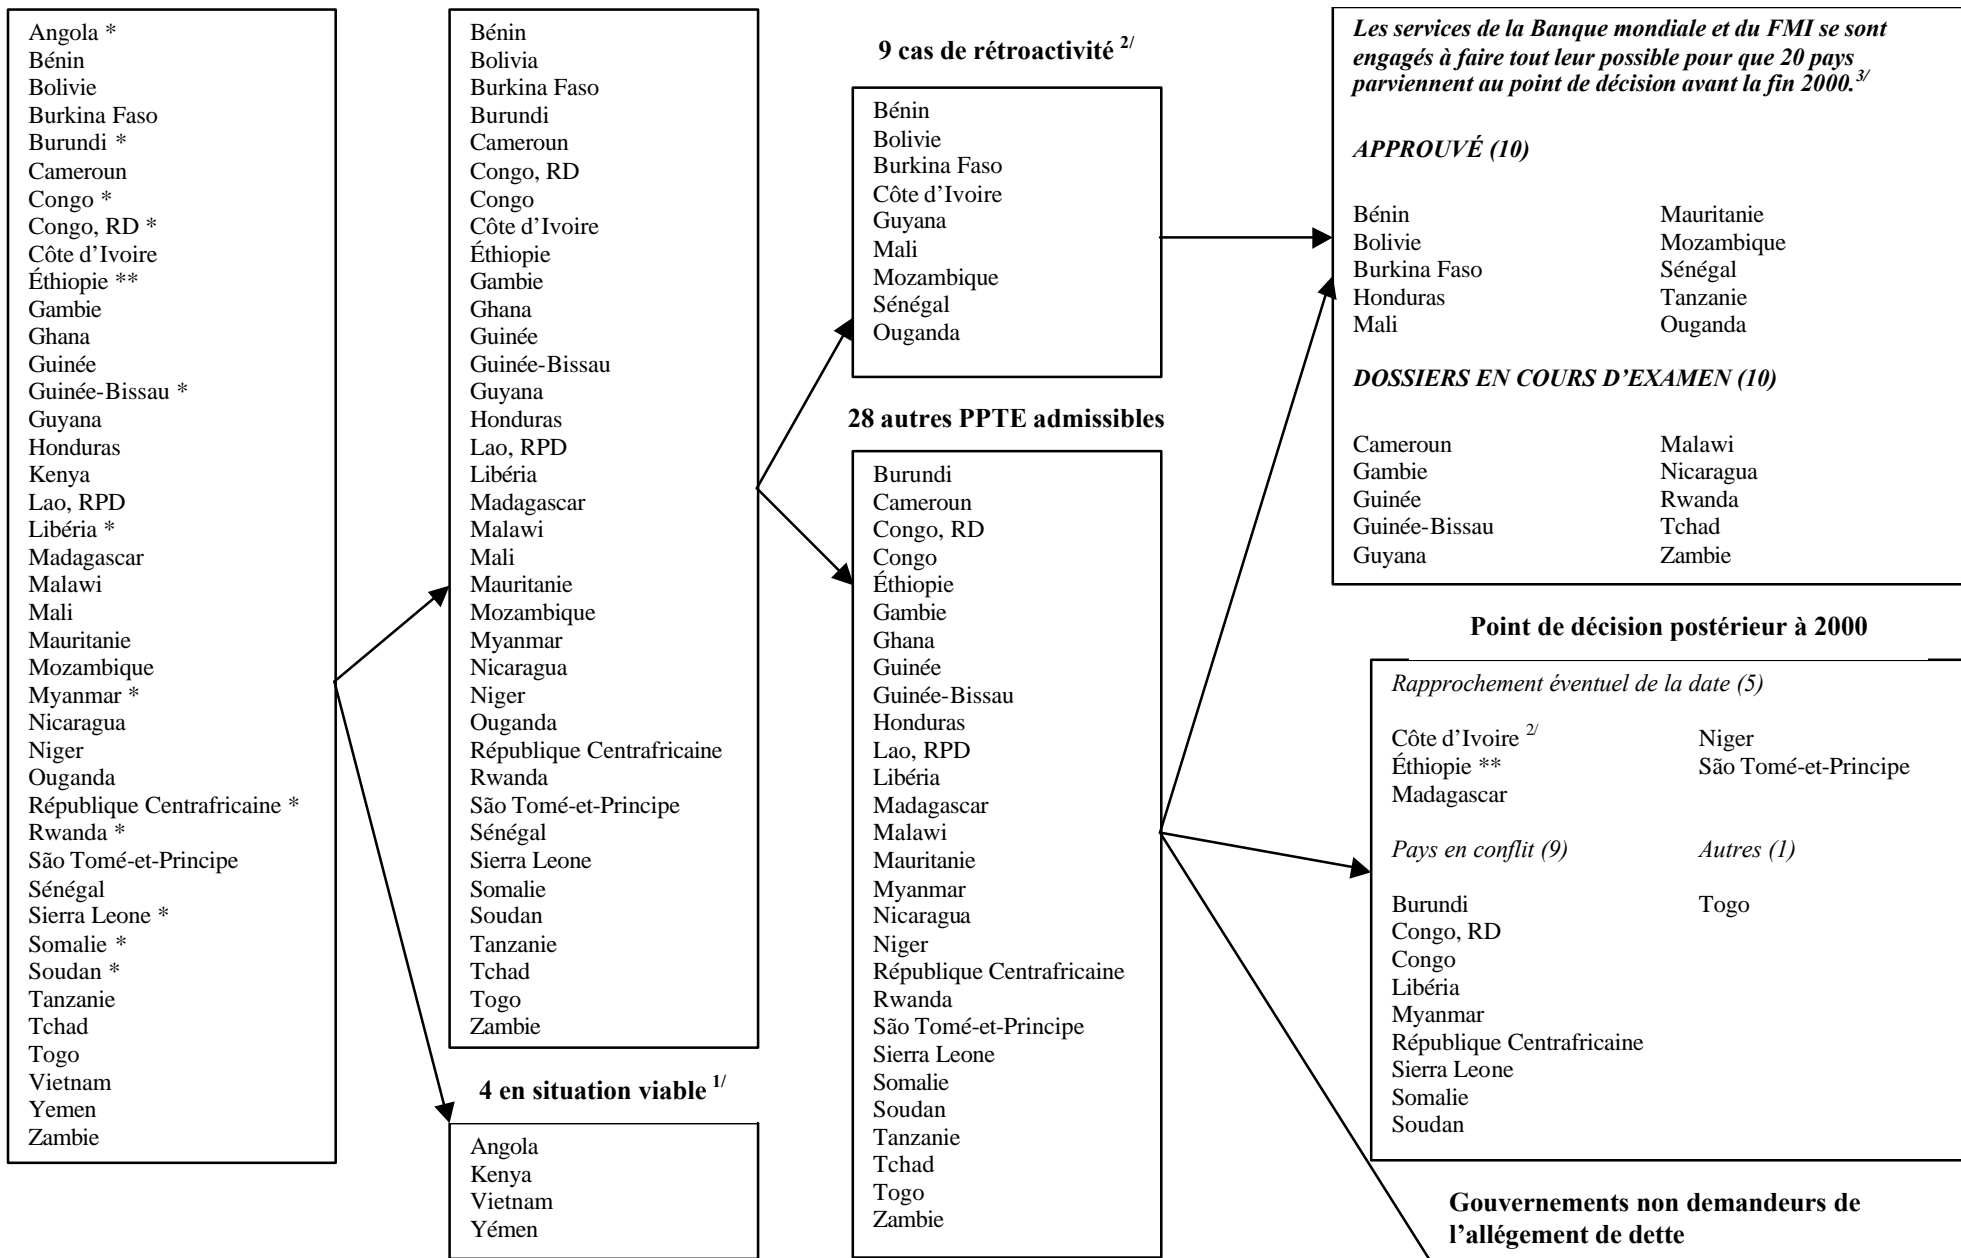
Angola *
Bénin
Bolivie
Burkina Faso
Burundi *
Cameroun
Congo *
Congo, RD *
Côte d'Ivoire
Éthiopie **
Gambie
Ghana
Guinée
Guinée-Bissau *
Guyana
Honduras
Kenya
Lao, RPD
Libéria *
Madagascar
Malawi
Mali
Mauritanie
Mozambique
Myanmar *
Nicaragua
Niger
Ouganda
République Centrafricaine *
Rwanda *
São Tomé-et-Principe
Sénégal
Sierra Leone *
Somalie *
Soudan *
Tanzanie
Tchad
Togo
Vietnam
Yemen
Zambie

Bénin
Bolivia
Burkina Faso
Burundi
Cameroun
Congo, RD
Congo
Côte d'Ivoire
Éthiopie
Gambie
Ghana
Guinée
Guinée-Bissau
Guyana
Honduras
Lao, RPD
Libéria
Madagascar
Malawi
Mali
Mauritanie
Mozambique
Myanmar
Nicaragua
Niger
Ouganda
République Centrafricaine
Rwanda
São Tomé-et-Principe
Sénégal
Sierra Leone
Somalie
Soudan
Tanzanie
Tchad
Togo
Zambie

4 en situation viable $^{1/}$

Angola
Kenya
Vietnam
Yémen

9 cas de rétroactivité $^{2/}$

Bénin
Bolivie
Burkina Faso
Côte d'Ivoire
Guyana
Mali
Mozambique
Sénégal
Ouganda

28 autres PPTE admissibles

Burundi
Cameroun
Congo, RD
Congo
Éthiopie
Gambie
Ghana
Guinée
Guinée-Bissau
Honduras
Lao, RPD
Libéria
Madagascar
Malawi
Mauritanie
Myanmar
Nicaragua
Niger
République Centrafricaine
Rwanda
São Tomé-et-Principe
Sierra Leone
Somalie
Soudan
Tanzanie
Tchad
Togo
Zambie

Les services de la Banque mondiale et du FMI se sont engagés à faire tout leur possible pour que 20 pays parviennent au point de décision avant la fin 2000.$^{3/}$

APPROUVÉ (10)

Bénin
Bolivie
Burkina Faso
Honduras
Mali

Mauritanie
Mozambique
Sénégal
Tanzanie
Ouganda

DOSSIERS EN COURS D'EXAMEN (10)

Cameroun
Gambie
Guinée
Guinée-Bissau
Guyana

Malawi
Nicaragua
Rwanda
Tchad
Zambie

Point de décision postérieur à 2000

Rapprochement éventuel de la date (5)

Côte d'Ivoire $^{2/}$
Éthiopie **
Madagascar

Niger
São Tomé-et-Principe

Pays en conflit (9)

Burundi
Congo, RD
Congo
Libéria
Myanmar
République Centrafricaine
Sierra Leone
Somalie
Soudan

Autres (1)

Togo

Gouvernements non demandeurs de l'allégement de dette